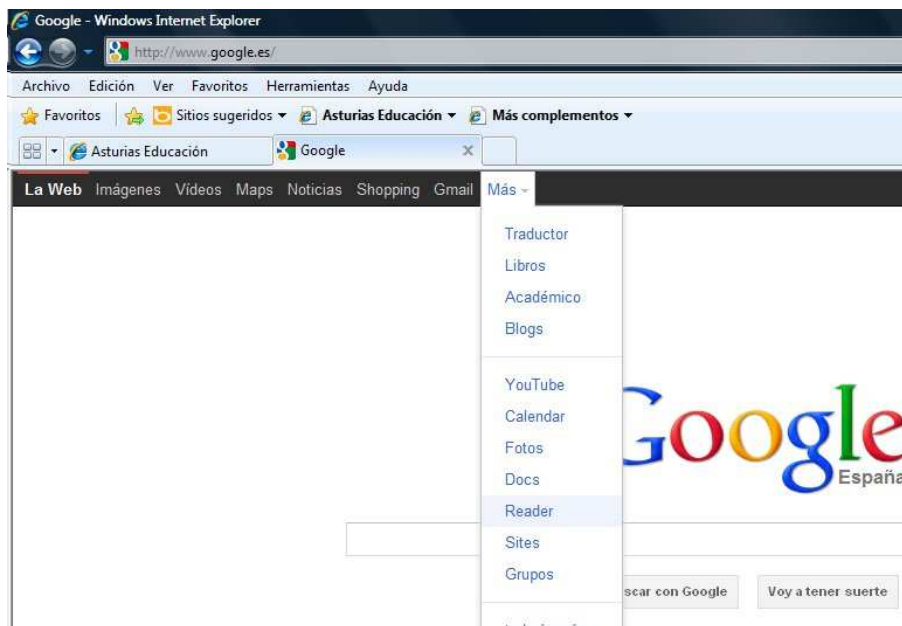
Google - Windows Internet Explorer

http://www.google.es/

Archivo Edición Ver Favoritos Herramientas Ayuda

Favoritos Sitios sugeridos ▾ Asturias Educación ▾ Más complementos ▾

Asturias Educación Google ×

La Web Imágenes Vídeos Maps Noticias Shopping Gmail Más ▾

Traductor
Libros
Académico
Blogs

YouTube
Calendar
Fotos
Docs
Reader
Sites
Grupos

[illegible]

Google
España

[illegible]scar con Google Voy a tener suerte